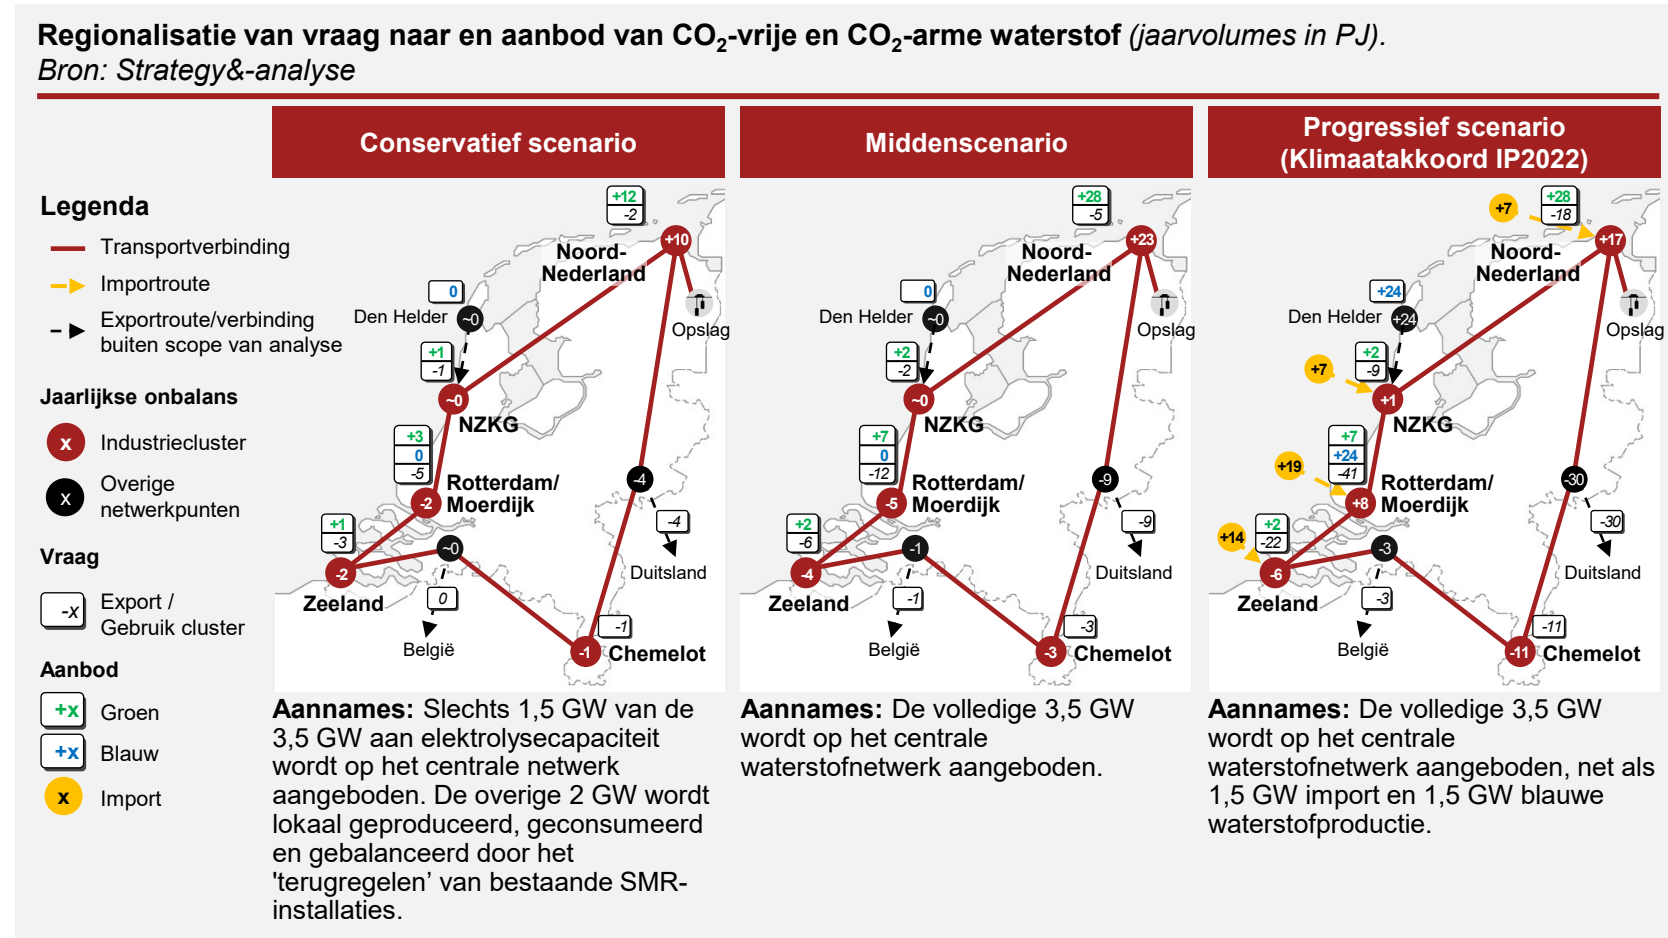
**Regionalisatie van vraag naar en aanbod van $CO_2$-vrije en $CO_2$-arme waterstof** *(jaarvolumes in PJ).*
*Bron: Strategy&-analyse*

Legenda
Transportverbinding
Importroute
Exportroute/verbinding buiten scope van analyse

Jaarlijkse onbalans
x Industriecluster
x Overige netwerkpunten

Vraag
-x Export / Gebruik cluster

Aanbod
+x Groen
+x Blauw
x Import

Conservatief scenario

+12
-2
+10
Noord-Nederland
0
Den Helder ~0
Opslag
+1
-1
~0
NZKG
+3
0
-5
Rotterdam/ Moerdijk
-2
-4
-4
+1
-3
~0
Duitsland
-2
Zeeland
0
België
-1
-1 Chemelot

Aannames: Slechts 1,5 GW van de 3,5 GW aan elektrolysecapaciteit wordt op het centrale netwerk aangeboden. De overige 2 GW wordt lokaal geproduceerd, geconsumeerd en gebalanceerd door het 'terugregelen' van bestaande SMR-installaties.

Middenscenario

+28
-5
+23
Noord-Nederland
0
Den Helder ~0
Opslag
+2
-2
~0
NZKG
+7
0
-12
Rotterdam/ Moerdijk
-5
-9
-9
+2
-6
-1
Duitsland
-4
Zeeland
-1
België
-3
-3 Chemelot

Aannames: De volledige 3,5 GW wordt op het centrale waterstofnetwerk aangeboden.

Progressief scenario (Klimaatakkoord IP2022)

+7
+28
-18
+17
Noord-Nederland
+24
Den Helder +24
Opslag
+7
+2
-9
+1
NZKG
+7
+24
-41
+19
Rotterdam/ Moerdijk
+8
-30
-30
+14
+2
-22
-3
Duitsland
-6
Zeeland
-3
België
-11
-11 Chemelot

Aannames: De volledige 3,5 GW wordt op het centrale waterstofnetwerk aangeboden, net als 1,5 GW import en 1,5 GW blauwe waterstofproductie.